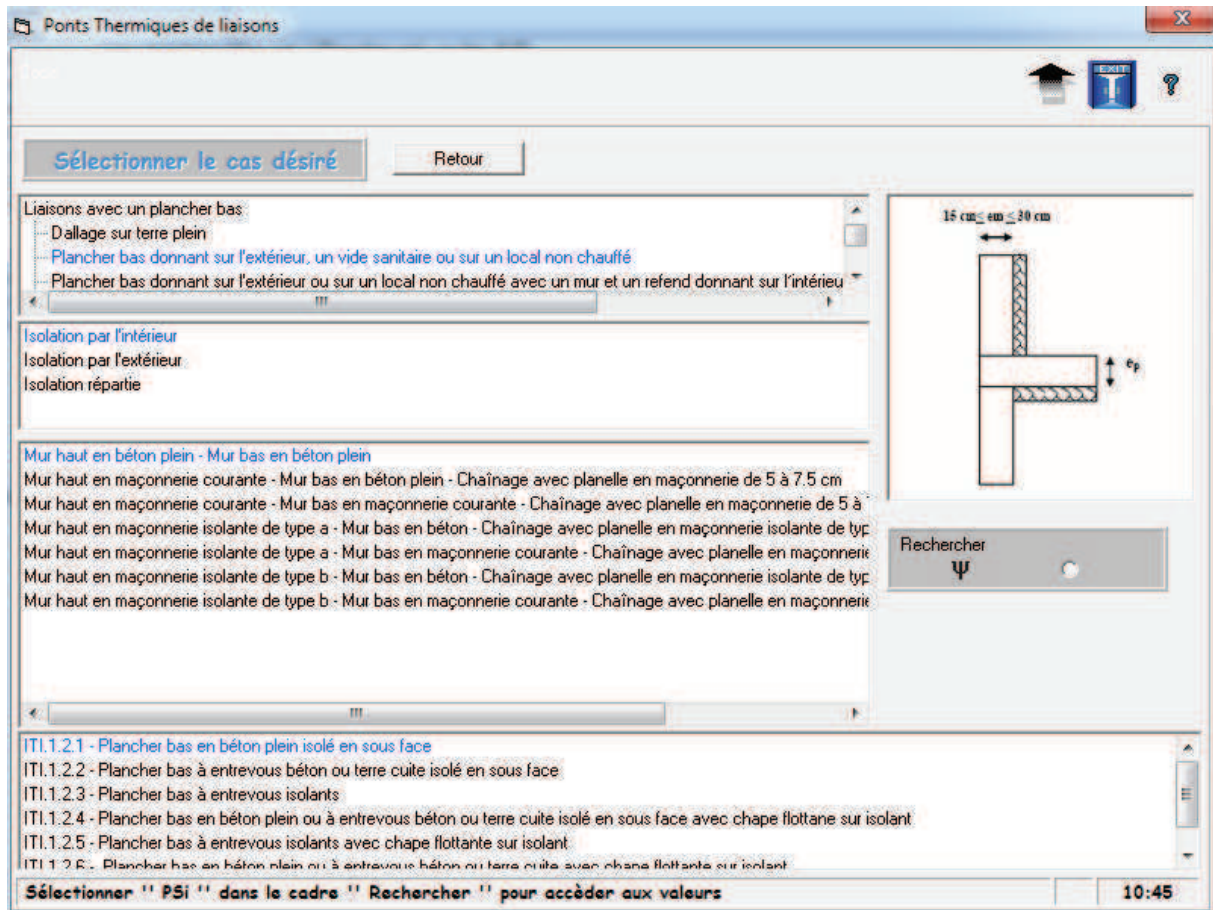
Ponts Thermiques de liaisons

EXIT

?

Sélectionner le cas désiré

Retour

Liaisons avec un plancher bas
Dallage sur terre plein
Plancher bas donnant sur l'extérieur, un vide sanitaire ou sur un local non chauffé
Plancher bas donnant sur l'extérieur ou sur un local non chauffé avec un mur et un refend donnant sur l'intérieu

Isolation par l'intérieur
Isolation par l'extérieur
Isolation répartie

Mur haut en béton plein - Mur bas en béton plein
Mur haut en maçonnerie courante - Mur bas en béton plein - Chaînage avec planelle en maçonnerie de 5 à 7.5 cm
Mur haut en maçonnerie courante - Mur bas en maçonnerie courante - Chaînage avec planelle en maçonnerie de 5 à
Mur haut en maçonnerie isolante de type a - Mur bas en béton - Chaînage avec planelle en maçonnerie isolante de typ
Mur haut en maçonnerie isolante de type a - Mur bas en maçonnerie courante - Chaînage avec planelle en maçonnerie
Mur haut en maçonnerie isolante de type b - Mur bas en béton - Chaînage avec planelle en maçonnerie isolante de typ
Mur haut en maçonnerie isolante de type b - Mur bas en maçonnerie courante - Chaînage avec planelle en maçonnerie

15 cm ≤ em ≤ 30 cm

$e_p$

Rechercher
Ψ

ITI.1.2.1 - Plancher bas en béton plein isolé en sous face
ITI.1.2.2 - Plancher bas à entrevous béton ou terre cuite isolé en sous face
ITI.1.2.3 - Plancher bas à entrevous isolants
ITI.1.2.4 - Plancher bas en béton plein ou à entrevous béton ou terre cuite isolé en sous face avec chape flottane sur isolant
ITI.1.2.5 - Plancher bas à entrevous isolants avec chape flottante sur isolant
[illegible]

Sélectionner '' PSi '' dans le cadre '' Rechercher '' pour accèder aux valeurs

10:45